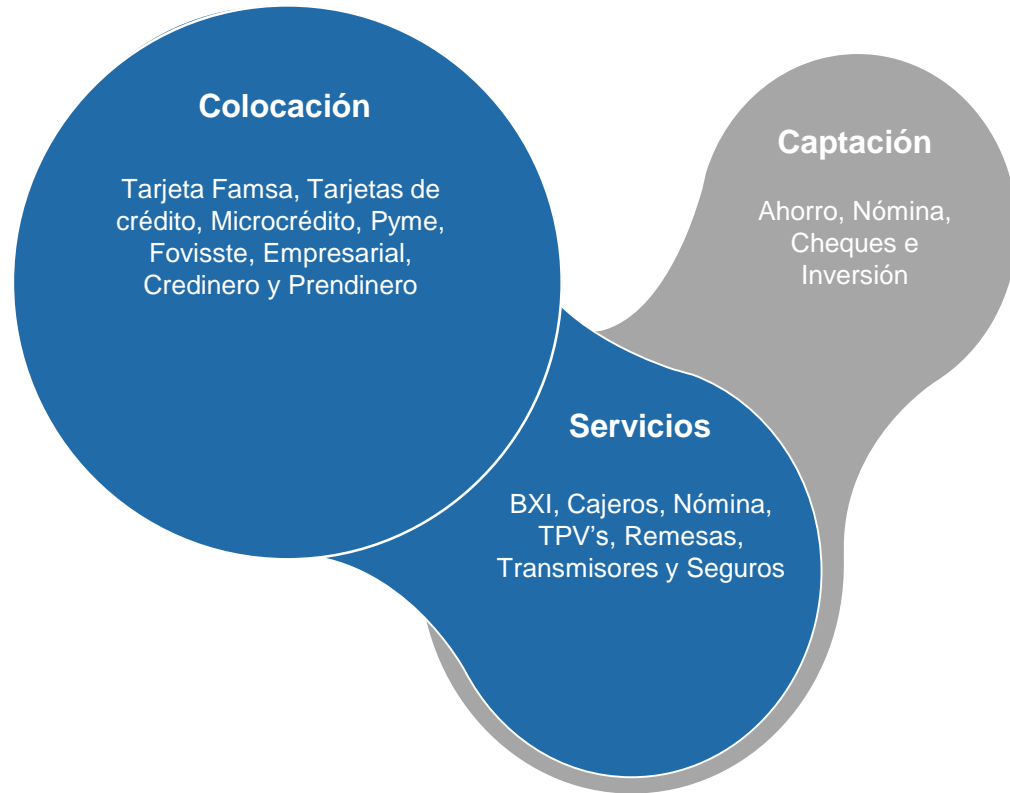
Colocación

Tarjeta Famsa, Tarjetas de crédito, Microcrédito, Pyme, Fovisste, Empresarial, Credinero y Prendinero

Captación

Ahorro, Nómina, Cheques e Inversión

Servicios

BXI, Cajeros, Nómina, TPV’s, Remesas, Transmisores y Seguros